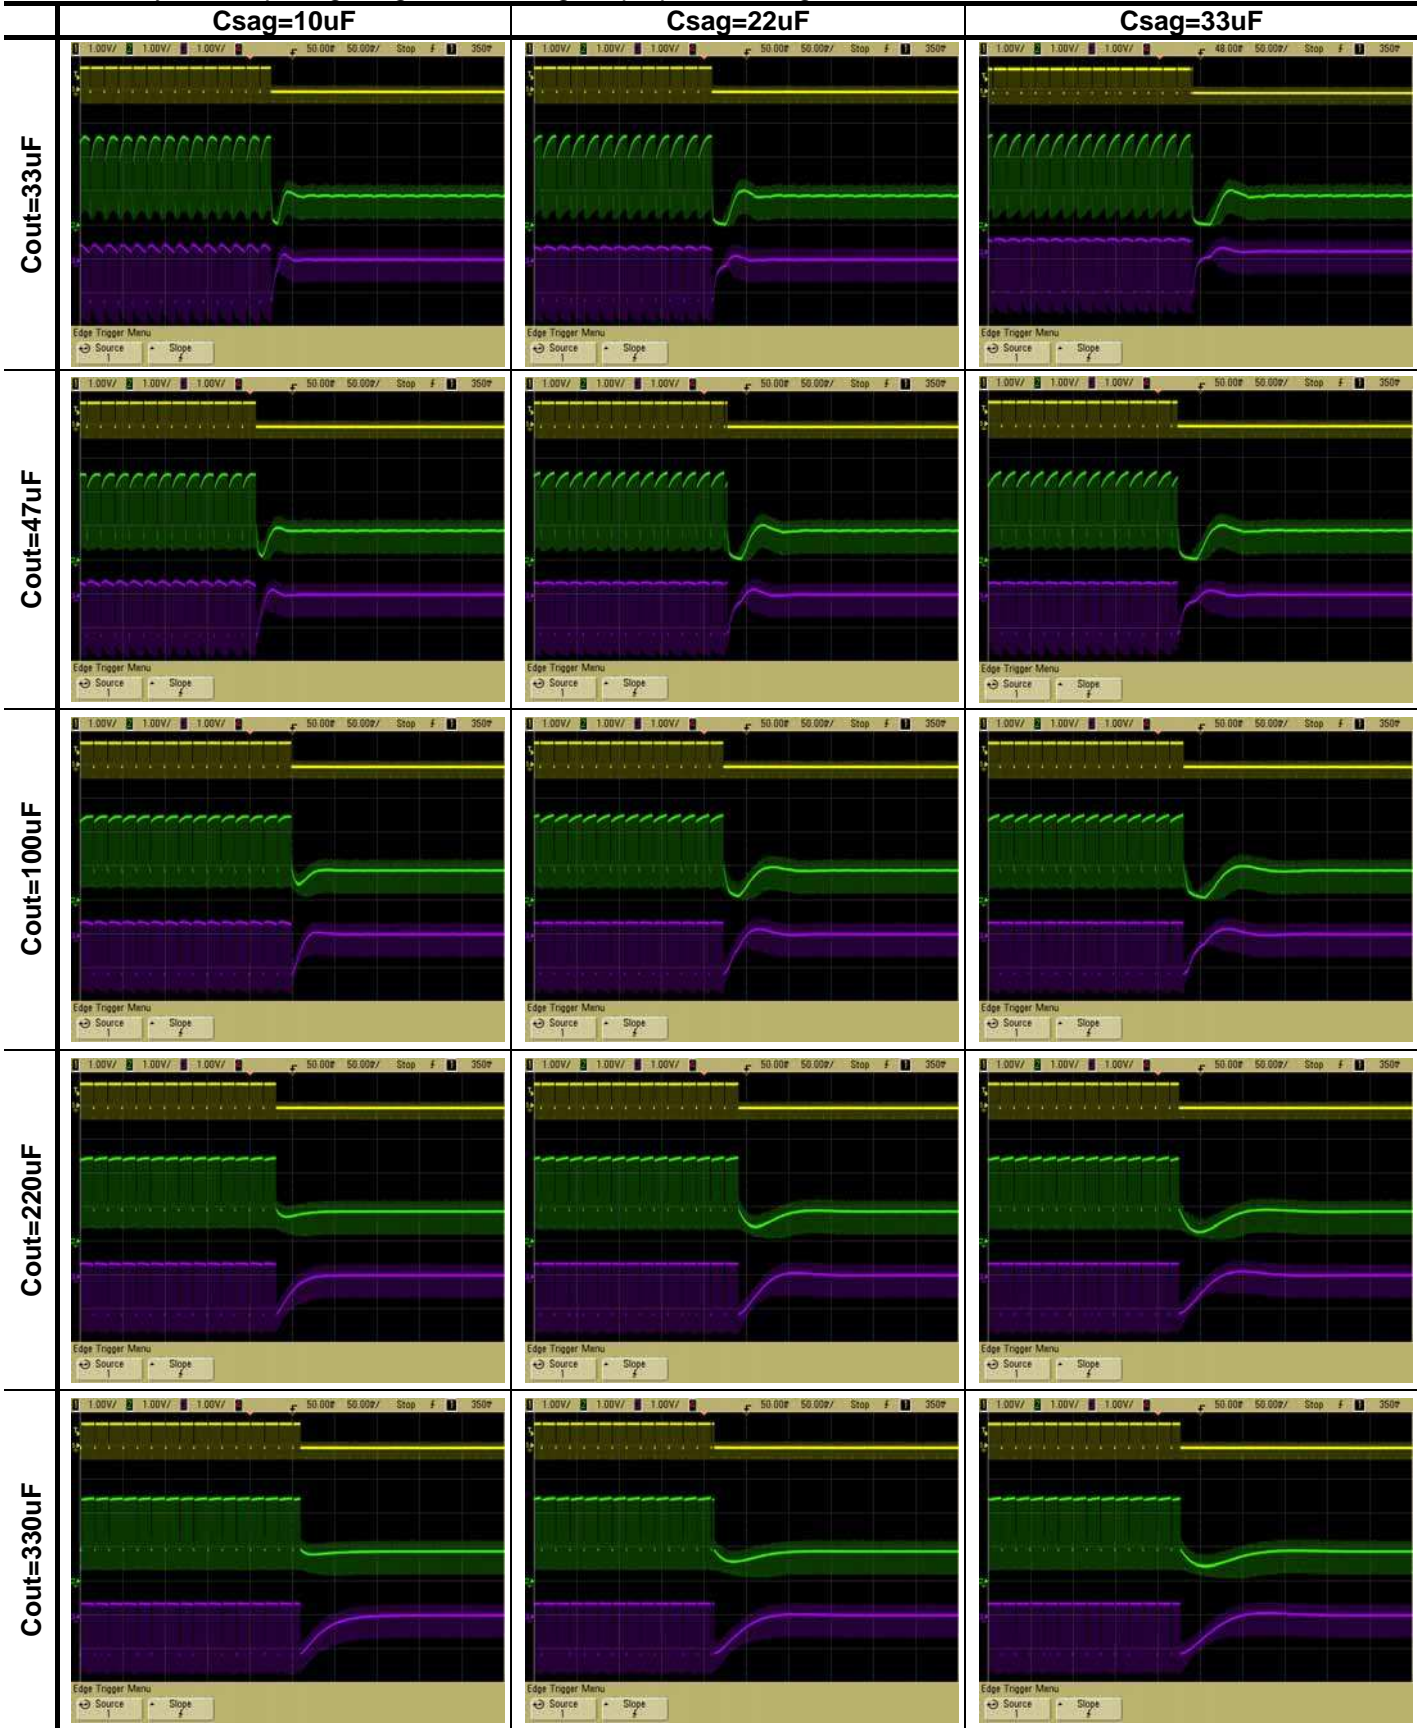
| | Csag=10uF | Csag=22uF | Csag=33uF |
|---|---|---|---|
| Cout=33uF | 1 1.00V/ 2 1.00V/ 3 1.00V/ 4 50.00? 50.00?/ Stop 1 350? Edge Trigger Menu Source 1 Slope | 1 1.00V/ 2 1.00V/ 3 1.00V/ 4 50.00? 50.00?/ Stop 1 350? Edge Trigger Menu Source 1 Slope | 1 1.00V/ 2 1.00V/ 3 1.00V/ 4 48.00? 50.00?/ Stop 1 350? Edge Trigger Menu Source 1 Slope |
| Cout=47uF | 1 1.00V/ 2 1.00V/ 3 1.00V/ 4 50.00? 50.00?/ Stop 1 350? Edge Trigger Menu Source 1 Slope | 1 1.00V/ 2 1.00V/ 3 1.00V/ 4 50.00? 50.00?/ Stop 1 350? Edge Trigger Menu Source 1 Slope | 1 1.00V/ 2 1.00V/ 3 1.00V/ 4 50.00? 50.00?/ Stop 1 350? Edge Trigger Menu Source 1 Slope |
| Cout=100uF | 1 1.00V/ 2 1.00V/ 3 1.00V/ 4 50.00? 50.00?/ Stop 1 350? Edge Trigger Menu Source 1 Slope | 1 1.00V/ 2 1.00V/ 3 1.00V/ 4 50.00? 50.00?/ Stop 1 350? Edge Trigger Menu Source 1 Slope | 1 1.00V/ 2 1.00V/ 3 1.00V/ 4 50.00? 50.00?/ Stop 1 350? Edge Trigger Menu Source 1 Slope |
| Cout=220uF | 1 1.00V/ 2 1.00V/ 3 1.00V/ 4 50.00? 50.00?/ Stop 1 350? Edge Trigger Menu Source 1 Slope | 1 1.00V/ 2 1.00V/ 3 1.00V/ 4 50.00? 50.00?/ Stop 1 350? Edge Trigger Menu Source 1 Slope | 1 1.00V/ 2 1.00V/ 3 1.00V/ 4 50.00? 50.00?/ Stop 1 350? Edge Trigger Menu Source 1 Slope |
| Cout=330uF | 1 1.00V/ 2 1.00V/ 3 1.00V/ 4 50.00? 50.00?/ Stop 1 350? Edge Trigger Menu Source 1 Slope | 1 1.00V/ 2 1.00V/ 3 1.00V/ 4 50.00? 50.00?/ Stop 1 350? Edge Trigger Menu Source 1 Slope | 1 1.00V/ 2 1.00V/ 3 1.00V/ 4 50.00? 50.00?/ Stop 1 350? Edge Trigger Menu Source 1 Slope |